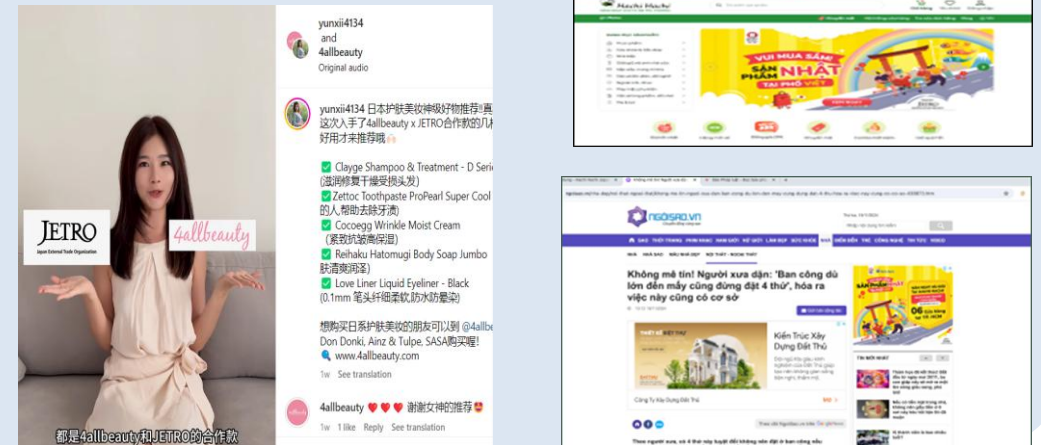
JETRO
Japan External Trade Organization

4allbeauty

都是4allbeauty和JETRO的合作款

yunxii4134 and 4allbeauty
Original audio

yunxii4134 日本护肤美妆神级好物推荐!真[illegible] 这次入手了4allbeauty x JETRO合作款的几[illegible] 好用才来推荐哦

✅ Clayge Shampoo & Treatment - D Seri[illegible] (滋润修复干燥受损头发)
✅ Zettoc Toothpaste ProPearl Super Cool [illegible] 的人,帮助去除牙渍)
✅ Cocoegg Wrinkle Moist Cream (紧致抗皱滋润保湿)
✅ Reihaku Hatomugi Body Soap Jumbo 肤清爽润泽)
✅ Love Liner Liquid Eyeliner - Black (0.1mm 笔头纤细柔软,防水防晕染)

想购买日系护肤美妆的朋友可以到 @4allbe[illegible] Don Donki, Ainz & Tulpe, SASA购买喔!
🔍 www.4allbeauty.com

1w See translation

4allbeauty ♥️♥️♥️ 谢谢女神的推荐😍
1w 1 like Reply See translation

Hachi Hachi

VUI MUA SẮM SẢN PHẨM NHẬT TẠI PHỐ VIỆT

NGOISAO.VN

Không mê tín! Người xưa dặn: 'Ban công dù lớn đến mấy cũng đừng đặt 4 thứ', hóa ra việc này cũng có cơ sở

Kiến Trúc Xây Dựng Đất Thủ

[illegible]